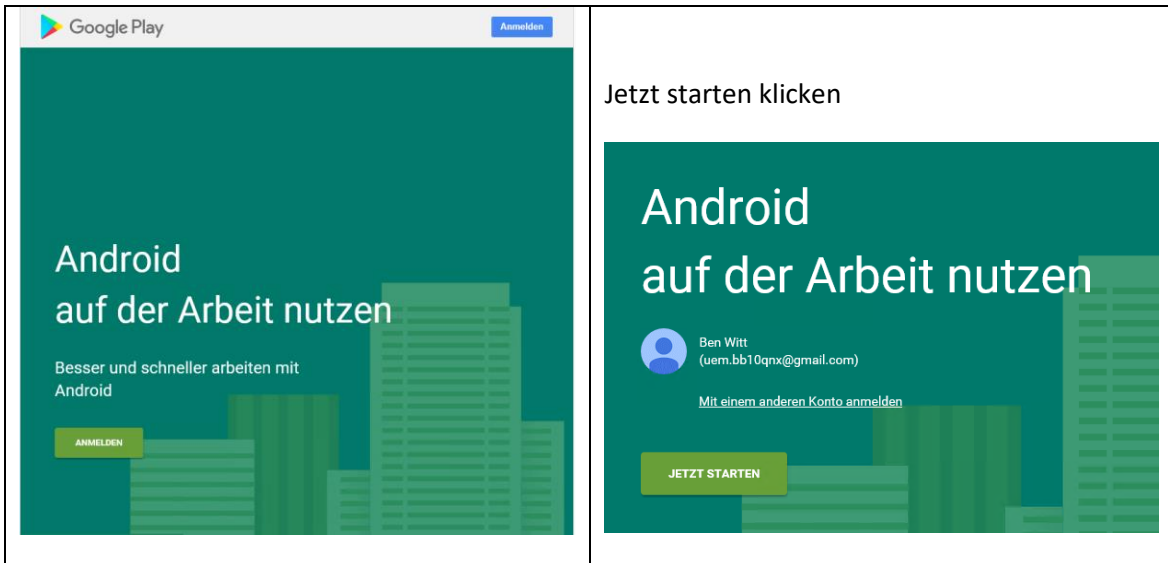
Google Play

Anmelden

Android
auf der Arbeit nutzen

Besser und schneller arbeiten mit Android

ANMELDEN

Jetzt starten klicken

Android
auf der Arbeit nutzen

Ben Witt
(uem.bb10qnx@gmail.com)

Mit einem anderen Konto anmelden

JETZT STARTEN